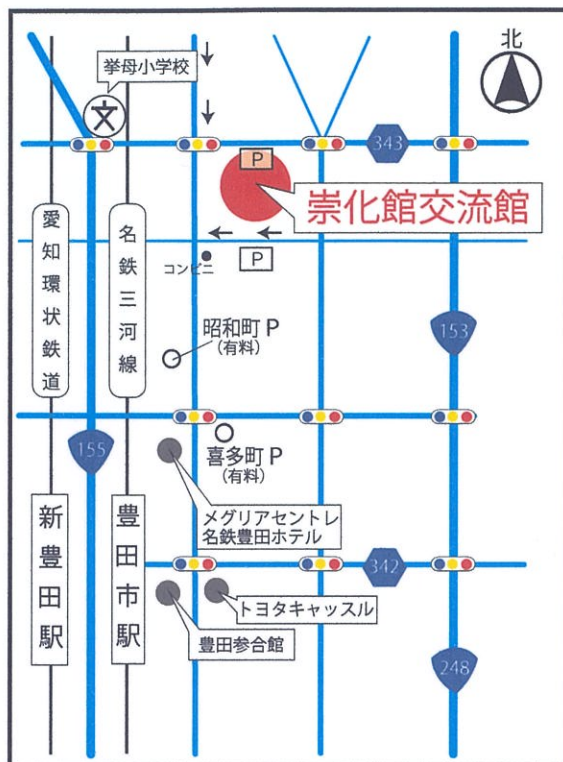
北

挙母小学校

文

343

P

崇化館交流館

P

コンビニ

愛知環状鉄道

名鉄三河線

昭和町 P
(有料)

153

155

喜多町 P
(有料)

メグリアセントレ
名鉄豊田ホテル

新豊田駅

豊田市駅

342

トヨタキャッスル

豊田参合館

248